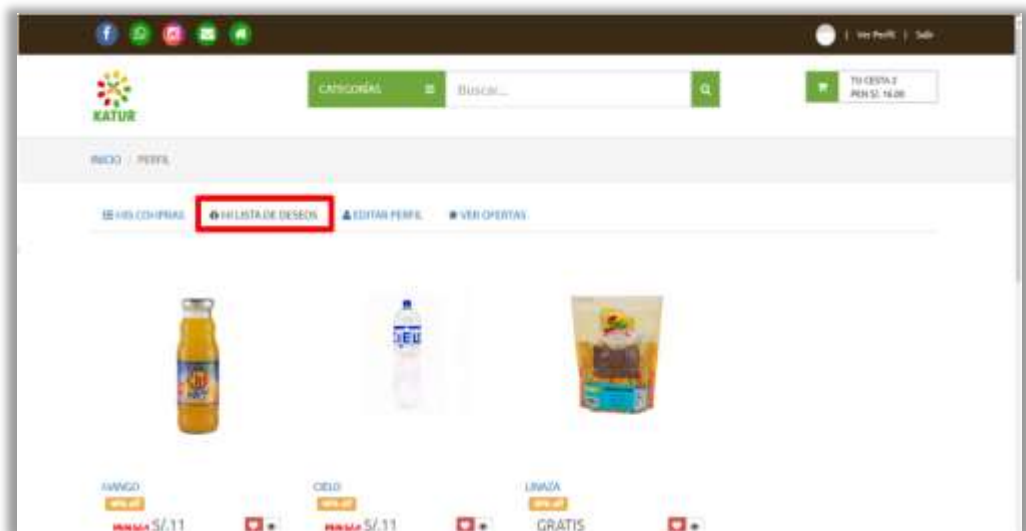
| Ver Perfil | Salir

KATUR

CATEGORÍAS

Buscar...

TU CESTA 2
PEN S/. 16.00

INICIO / PERFIL

MIS COMPRAS

MI LISTA DE DESEOS

EDITAR PERFIL

VER OFERTAS

MANGO
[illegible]
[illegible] S/.11

CIELO
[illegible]
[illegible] S/.11

LINAZA
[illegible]
GRATIS